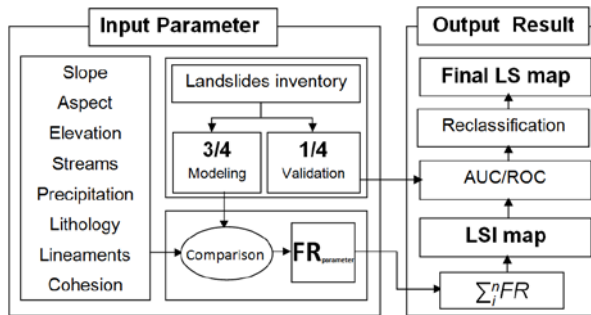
Input Parameter

Slope
Aspect
Elevation
Streams
Precipitation
Lithology
Lineaments
Cohesion

Landslides inventory

3/4
Modeling

1/4
Validation

Comparison

$FR_{parameter}$

Output Result

Final LS map

Reclassification

AUC/ROC

LSI map

$\sum_{i}^{n}FR$